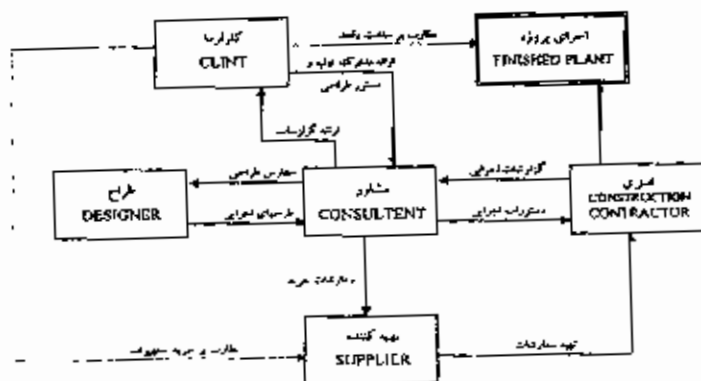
کارفرما
CLINT

اجرای پروژه
FINISHED PLANT

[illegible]

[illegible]

دستور طراحی

گزارشات

طراح
DESIGNER

سفارش طراحی

طرحهای اجرایی

مشاور
CONSULTENT

گزارشات اجرایی

دستورات اجرایی

اجرایی
CONSTRUCTION
CONTRACTOR

سفارشات خرید

تهیه کننده
SUPPLIER

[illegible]

تهیه سفارشات